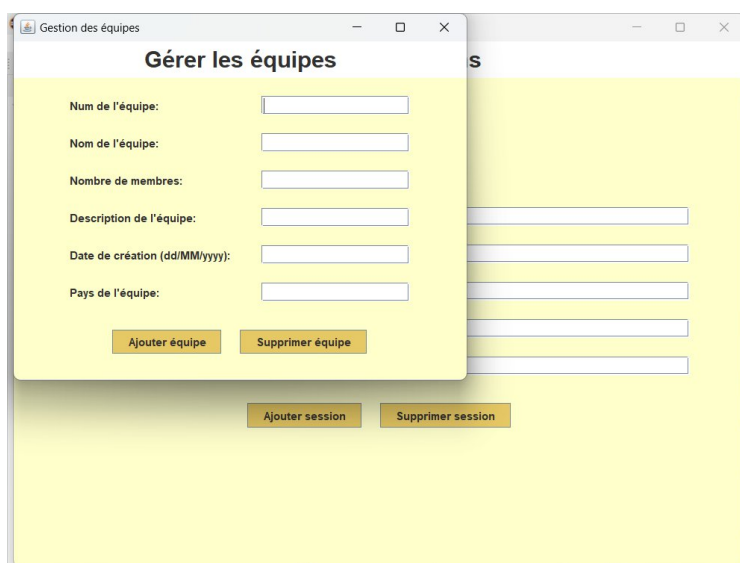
Gestion des équipes

Gérer les équipes

s

Num de l'équipe:

Nom de l'équipe:

Nombre de membres:

Description de l'équipe:

Date de création (dd/MM/yyyy):

Pays de l'équipe:

Ajouter équipe

Supprimer équipe

Ajouter session

Supprimer session